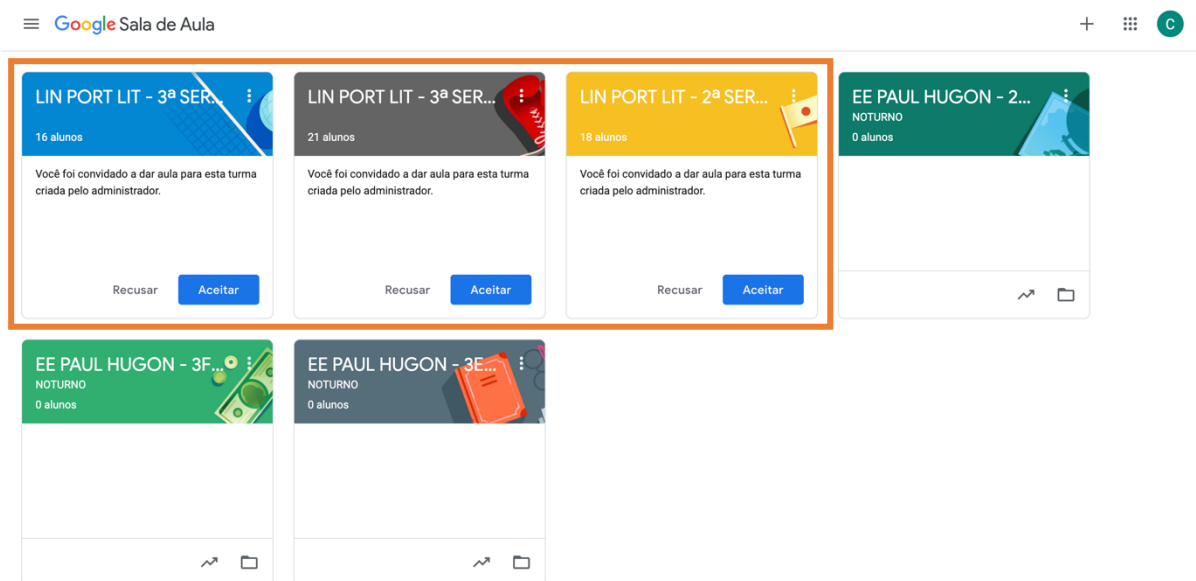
Google Sala de Aula

C

LIN PORT LIT - 3ª SER...
16 alunos
Você foi convidado a dar aula para esta turma criada pelo administrador.
Recusar Aceitar

LIN PORT LIT - 3ª SER...
21 alunos
Você foi convidado a dar aula para esta turma criada pelo administrador.
Recusar Aceitar

LIN PORT LIT - 2ª SER...
18 alunos
Você foi convidado a dar aula para esta turma criada pelo administrador.
Recusar Aceitar

EE PAUL HUGON - 2...
NOTURNO
0 alunos

EE PAUL HUGON - 3F...
NOTURNO
0 alunos

EE PAUL HUGON - 3E...
NOTURNO
0 alunos